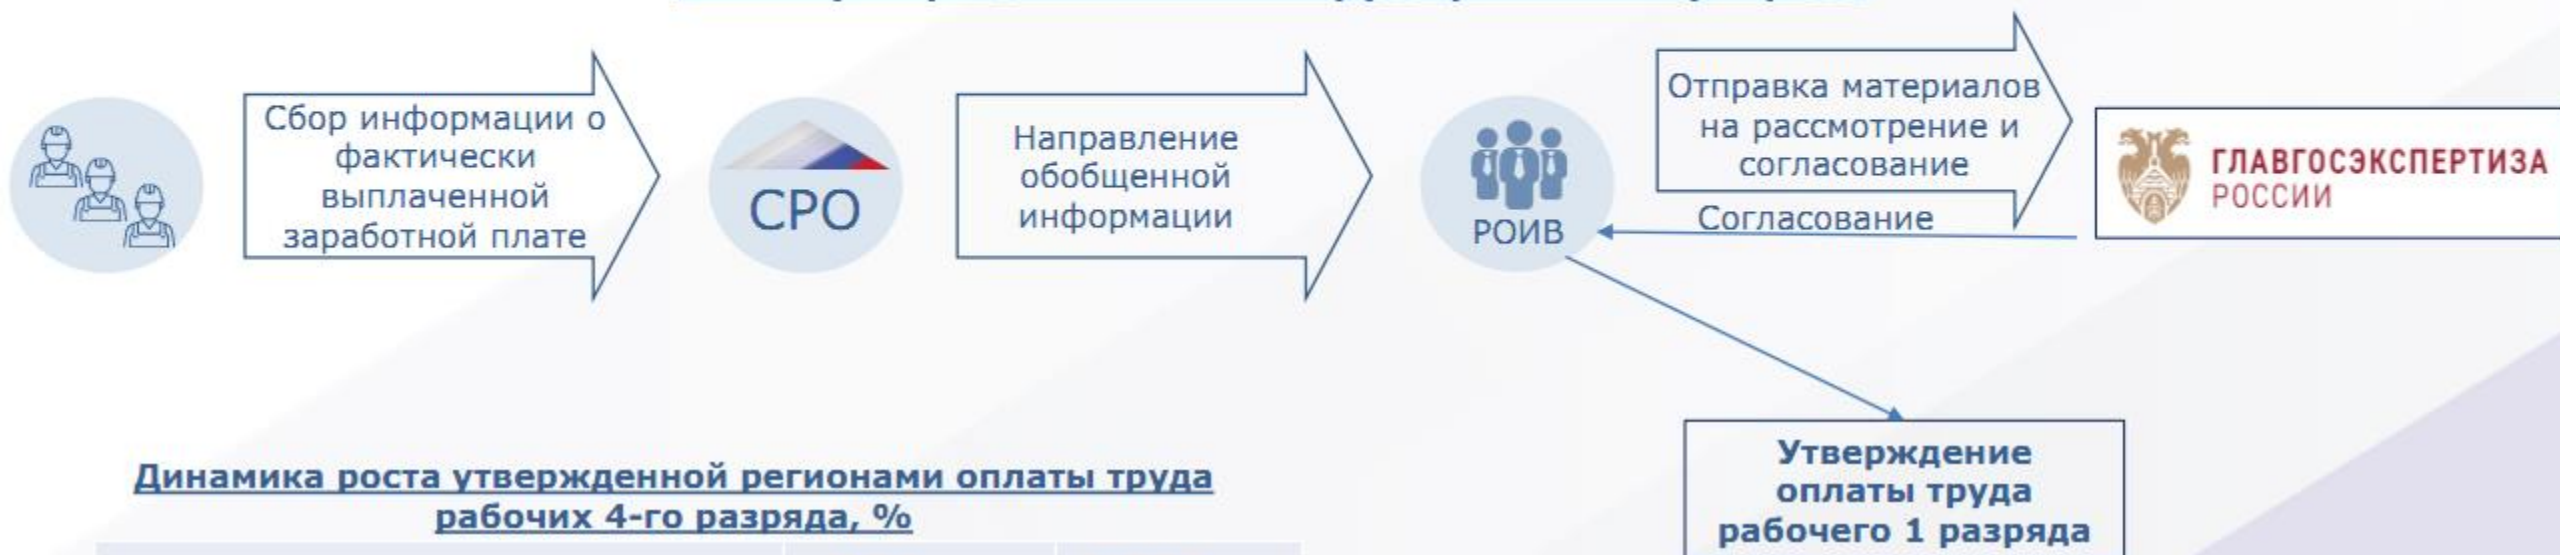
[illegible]

Сбор информации о фактически выплаченной заработной плате

СРО

Направление обобщенной информации

РОИВ

Отправка материалов на рассмотрение и согласование

Согласование

ГЛАВГОСЭКСПЕРТИЗА РОССИИ

Динамика роста утвержденной регионами оплаты труда рабочих 4-го разряда, %

Утверждение оплаты труда рабочего 1 разряда